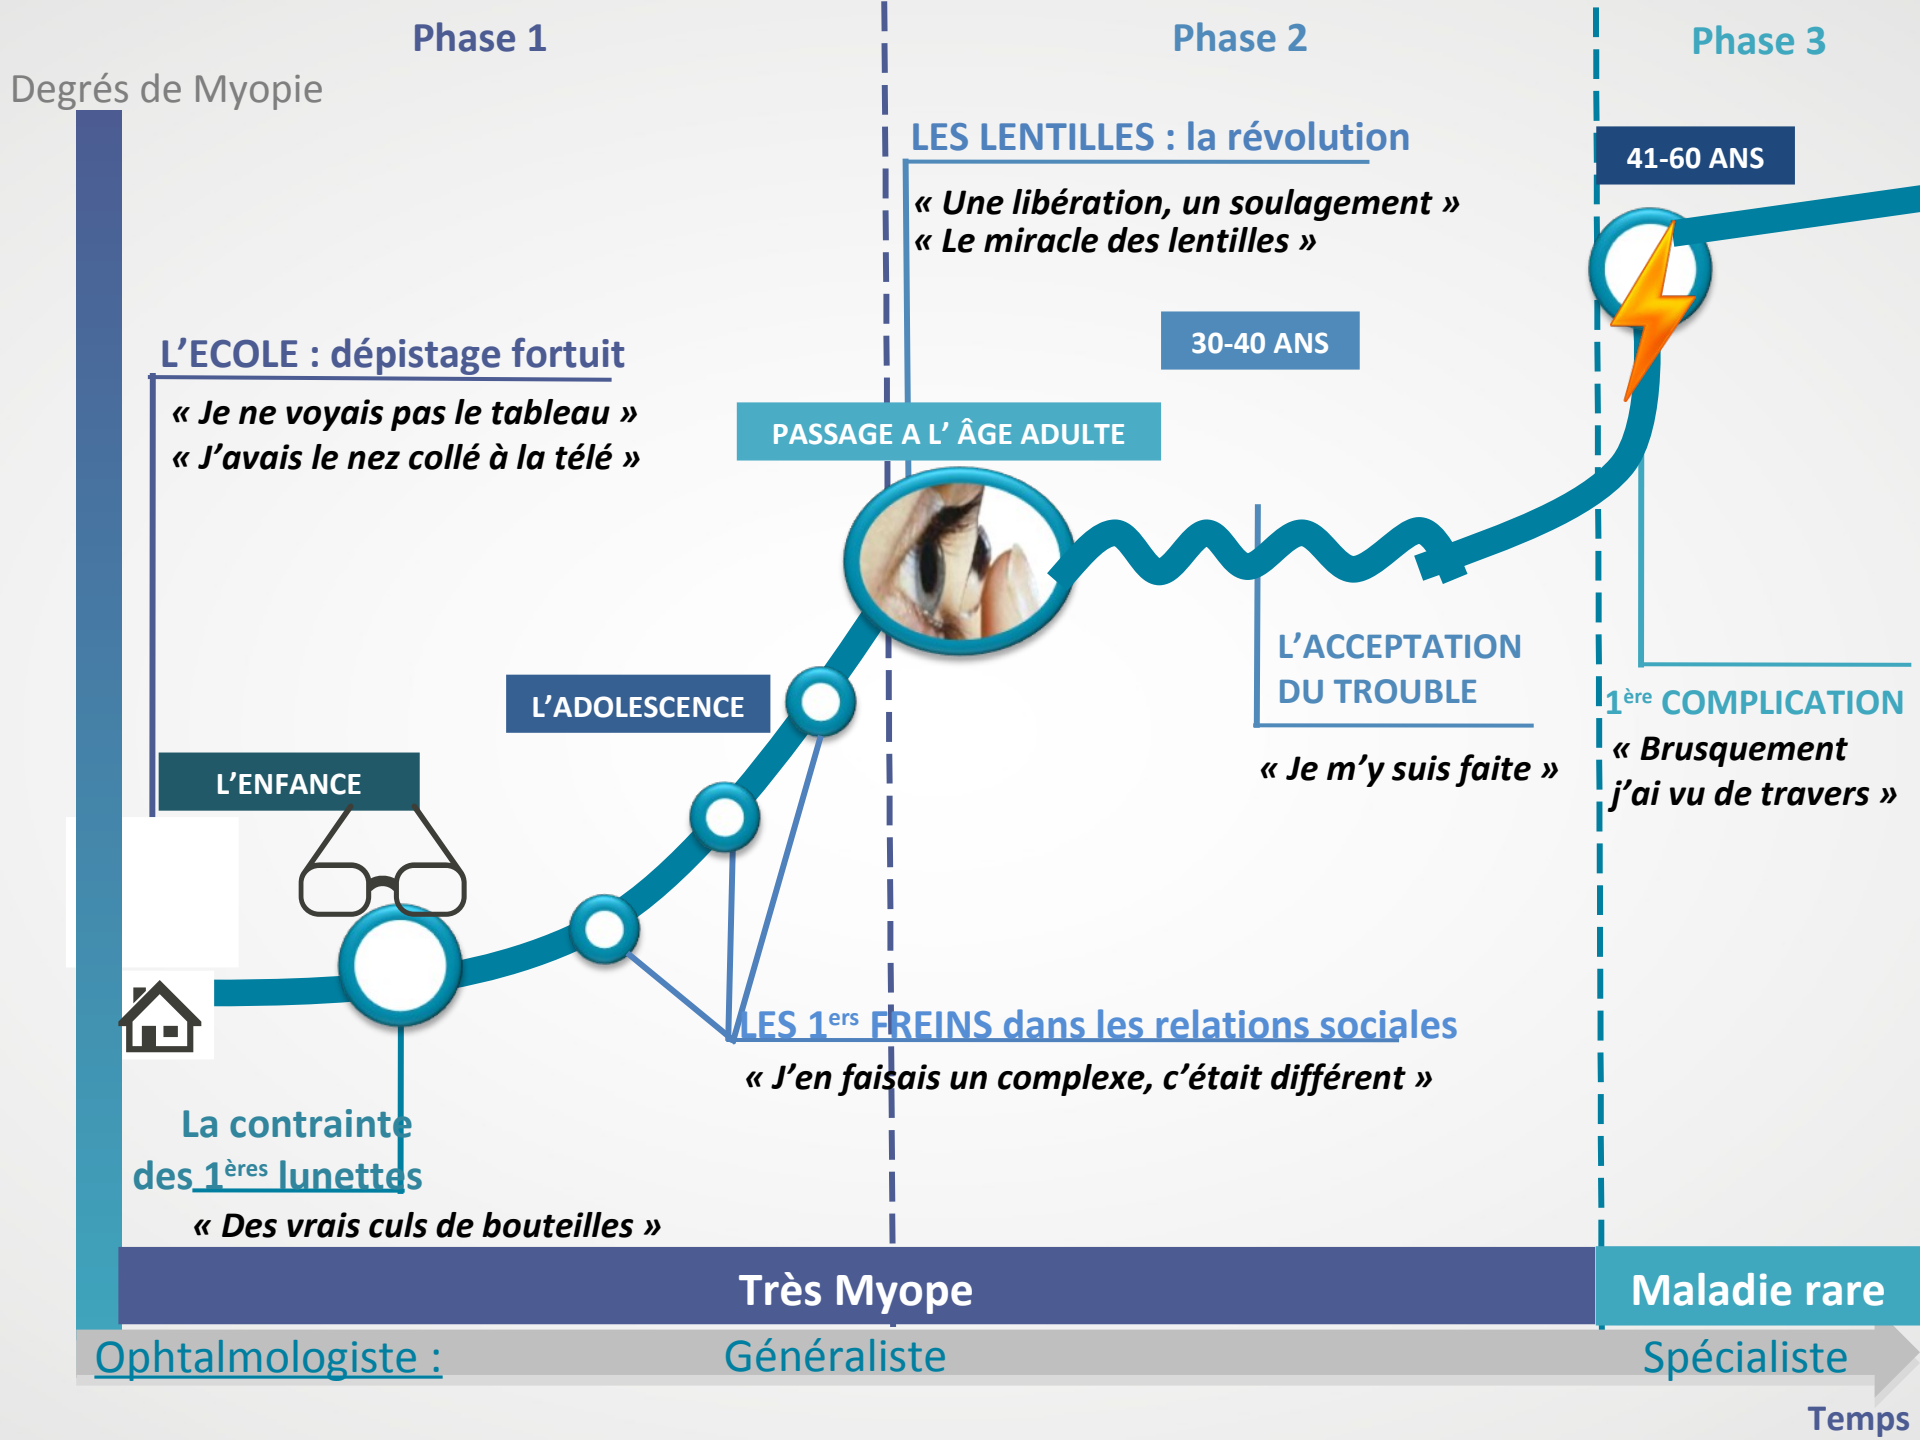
Phase 1

Phase 2

Phase 3

Degrés de Myopie

LES LENTILLES : la révolution

« Une libération, un soulagement »
« Le miracle des lentilles »

41-60 ANS

30-40 ANS

L'ECOLE : dépistage fortuit

« Je ne voyais pas le tableau »
« J'avais le nez collé à la télé »

PASSAGE A L' ÂGE ADULTE

L'ACCEPTATION DU TROUBLE

« Je m'y suis faite »

$1^{ère}$ COMPLICATION

« Brusquement j'ai vu de travers »

L'ADOLESCENCE

L'ENFANCE

LES $1^{ers}$ FREINS dans les relations sociales

« J'en faisais un complexe, c'était différent »

La contrainte des $1^{ères}$ lunettes

« Des vrais culs de bouteilles »

Très Myope

Maladie rare

Ophtalmologiste :

Généraliste

Spécialiste

Temps